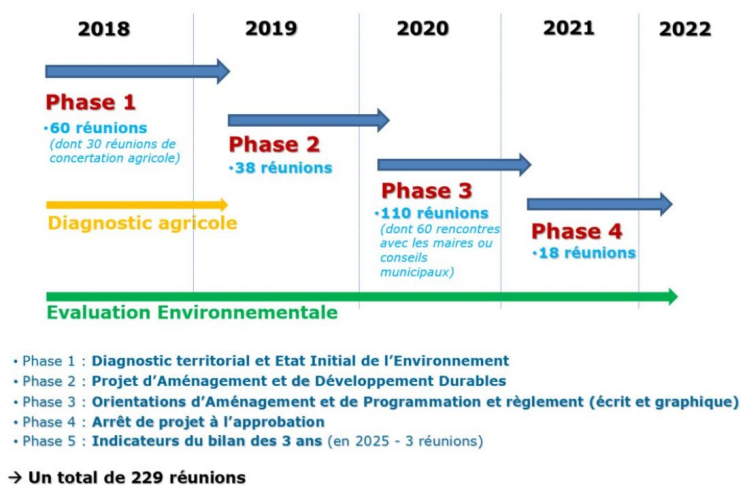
2018 2019 2020 2021 2022

Phase 1
•60 réunions
(dont 30 réunions de concertation agricole)

Phase 2
•38 réunions

Phase 3
•110 réunions
(dont 60 rencontres avec les maires ou conseils municipaux)

Phase 4
•18 réunions

Diagnostic agricole

Evaluation Environnementale

• Phase 1 : Diagnostic territorial et Etat Initial de l'Environnement
• Phase 2 : Projet d'Aménagement et de Développement Durables
• Phase 3 : Orientations d'Aménagement et de Programmation et règlement (écrit et graphique)
• Phase 4 : Arrêt de projet à l'approbation
• Phase 5 : Indicateurs du bilan des 3 ans (en 2025 - 3 réunions)

→ Un total de 229 réunions